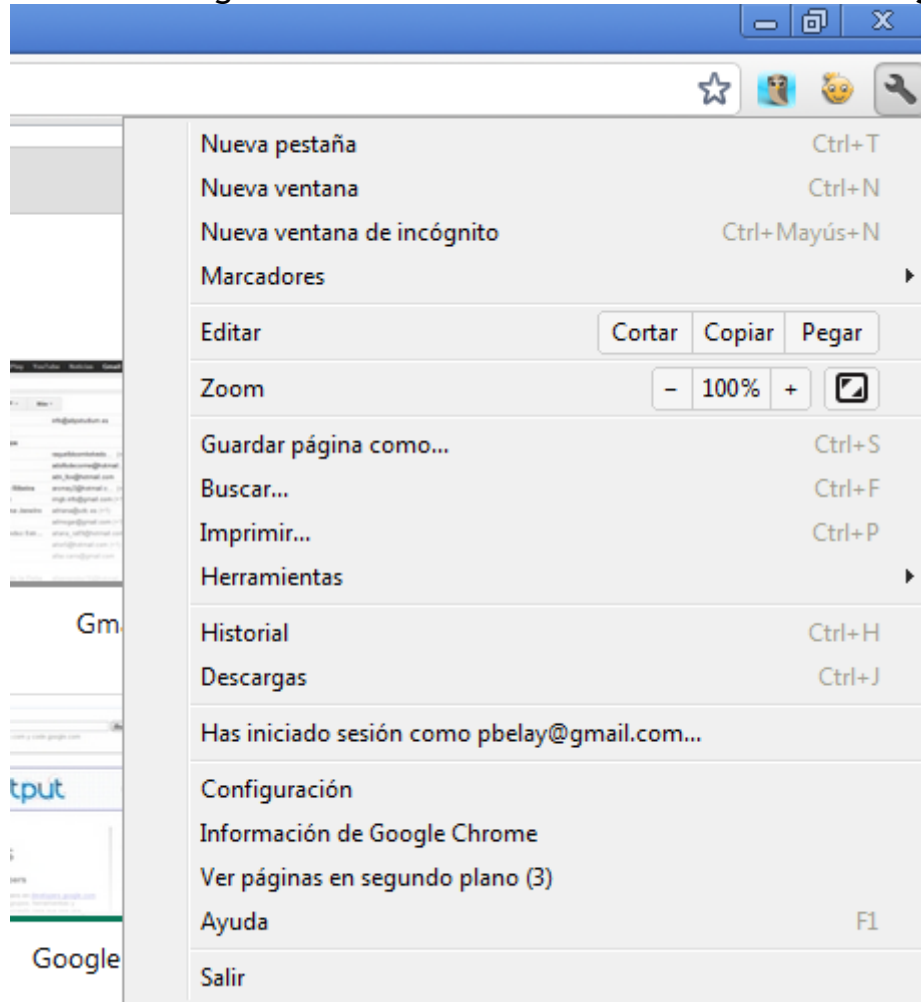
Nueva pestaña Ctrl+T
Nueva ventana Ctrl+N
Nueva ventana de incógnito Ctrl+Mayús+N
Marcadores

Editar Cortar Copiar Pegar

Zoom – 100% +

Guardar página como... Ctrl+S
Buscar... Ctrl+F
Imprimir... Ctrl+P
Herramientas

Historial Ctrl+H
Descargas Ctrl+J

Has iniciado sesión como pbelay@gmail.com...

Configuración
Información de Google Chrome
Ver páginas en segundo plano (3)
Ayuda F1

Salir

Gm

tput

Google